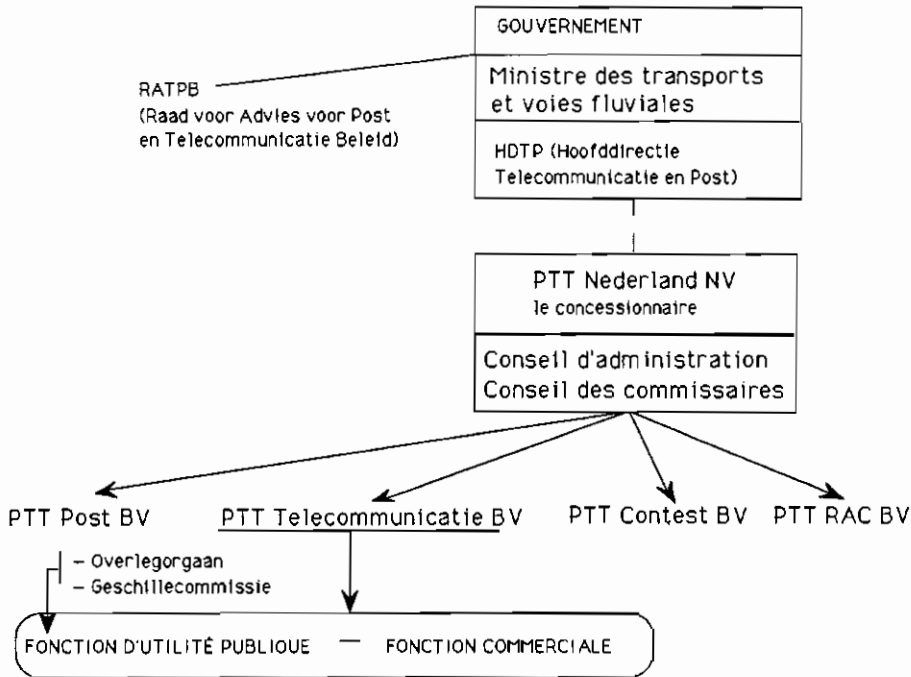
GOUVERNEMENT

Ministre des transports et voies fluviales

HDTP (Hoofddirectie Telecommunicatie en Post)

RATPB
(Raad voor Advies voor Post en Telecommunicatie Beleid)

PTT Nederland NV
le concessionnaire

Conseil d'administration
Conseil des commissaires

PTT Post BV

PTT Telecommunicatie BV

PTT Contest BV

PTT RAC BV

– Overlegorgaan
– Geschillecommissie

FONCTION D'UTILITÉ PUBLIQUE — FONCTION COMMERCIALE